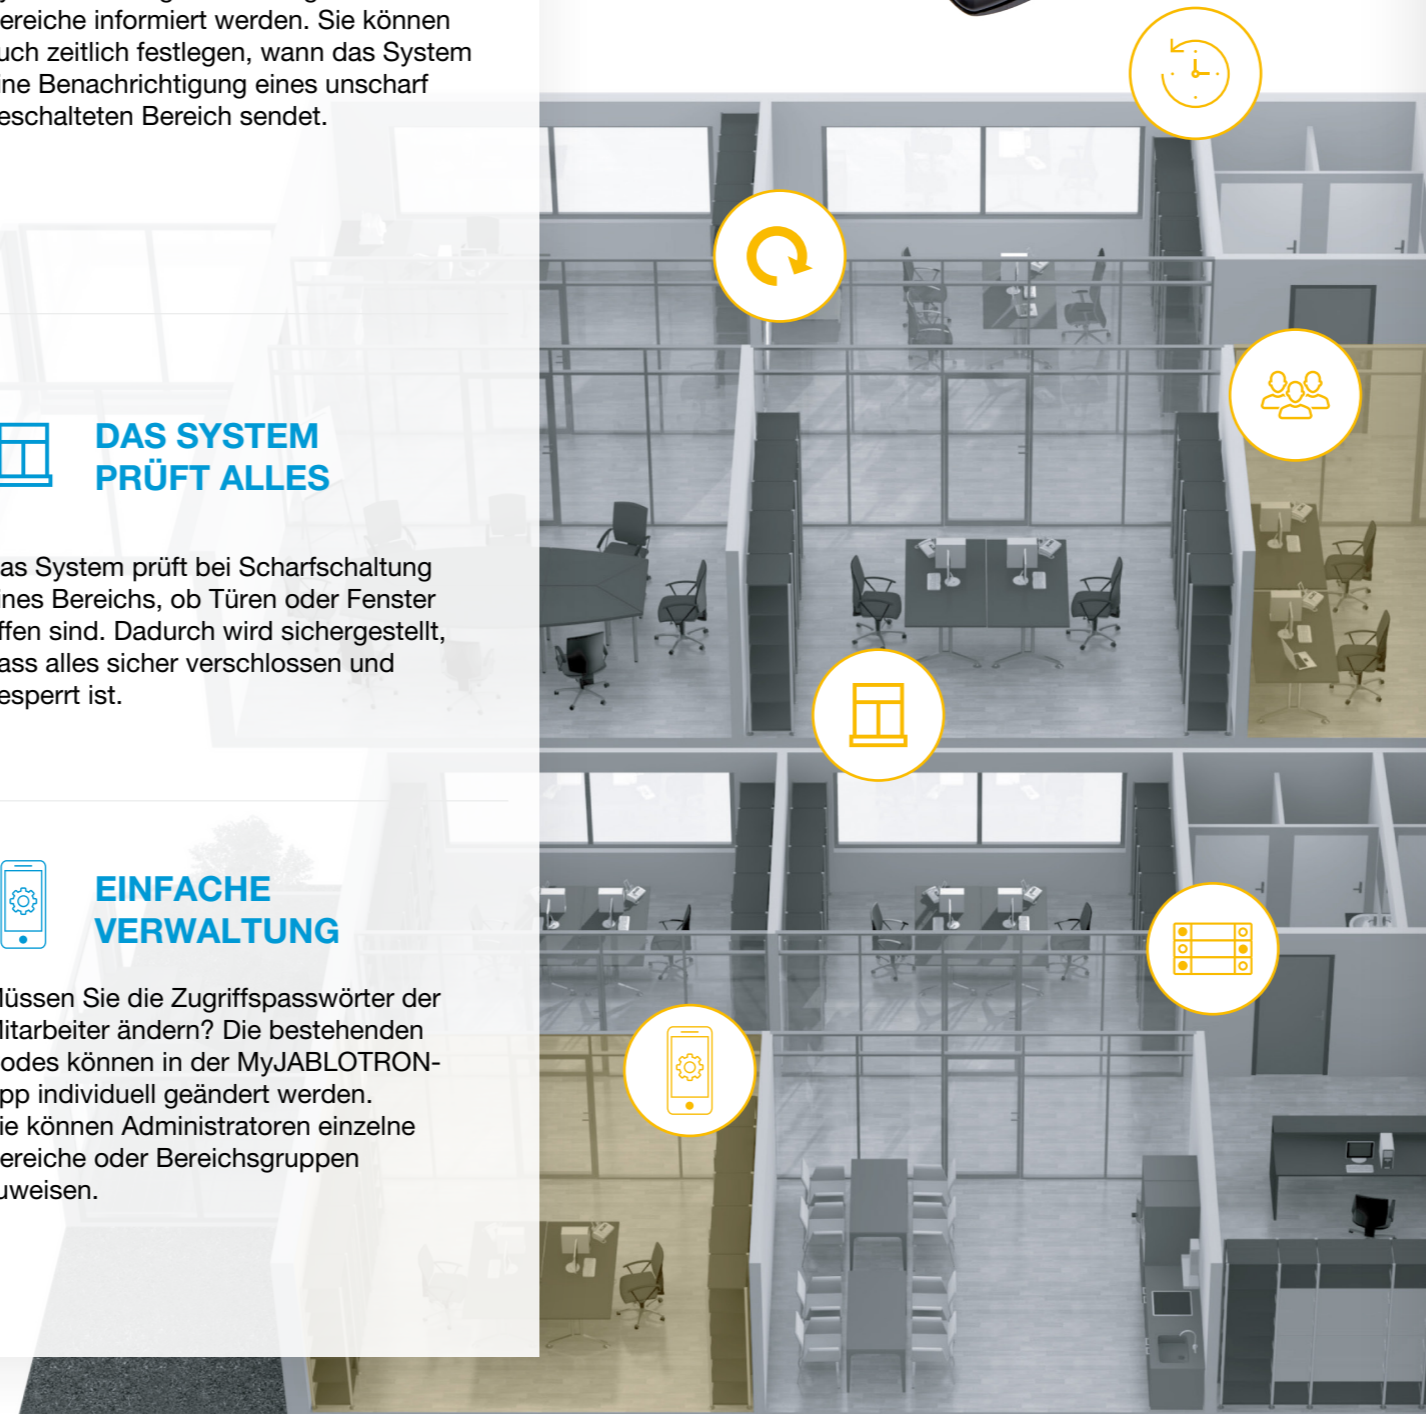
ereiche informiert werden. Sie können uch zeitlich festlegen, wann das System ine Benachrichtigung eines unscharf eschalteten Bereich sendet.

DAS SYSTEM PRÜFT ALLES

as System prüft bei Scharfschaltung nes Bereichs, ob Türen oder Fenster ffen sind. Dadurch wird sichergestellt, ass alles sicher verschlossen und esperrt ist.

EINFACHE VERWALTUNG

lüssen Sie die Zugriffspasswörter der litarbeiter ändern? Die bestehenden odes können in der MyJABLOTRON-pp individuell geändert werden. ie können Administratoren einzelne ereiche oder Bereichsgruppen uweisen.